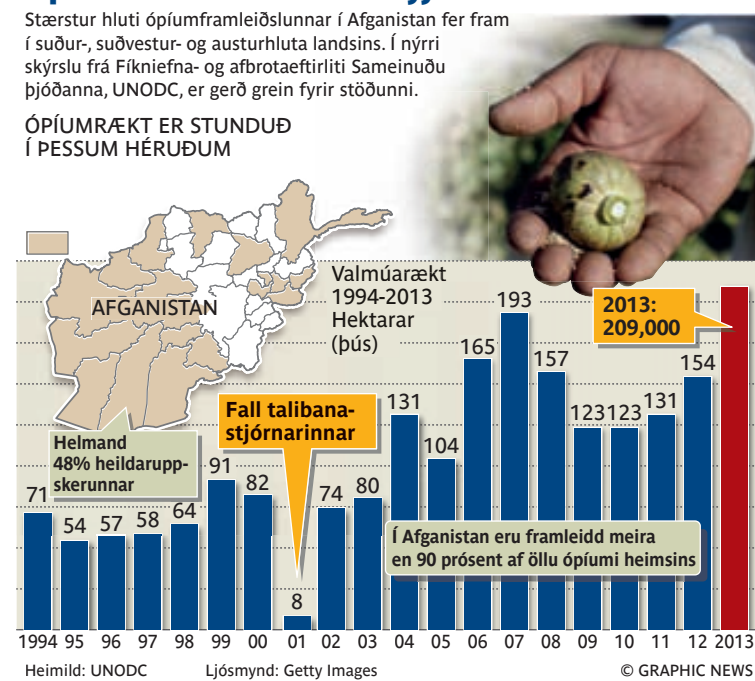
Stærstur hluti ópíumframleiðslunnar í Afganistan fer fram í suður-, suðvestur- og austurhluta landsins. Í nýrri skýrslu frá Fíkniefna- og afbrotaeftirliti Sameinuðu þjóðanna, UNODC, er gerð grein fyrir stöðunni.

ÓPÍUMRÆKT ER STUNDUÐ Í ÞESSUM HÉRUÐUM

AFGANISTAN

Helmand 48% heildaruppskerunnar

Valmúarækt 1994-2013 Hektarar (þús)

Fall talibanastjórnarinnar

2013: 209,000

Í Afganistan eru framleidd meira en 90 prósent af öllu ópíumi heimsins

71 54 57 58 64 91 82 8 74 80 131 104 165 193 157 123 123 131 154

1994 95 96 97 98 99 00 01 02 03 04 05 06 07 08 09 10 11 12 2013

Heimild: UNODC Ljósmynd: Getty Images © GRAPHIC NEWS